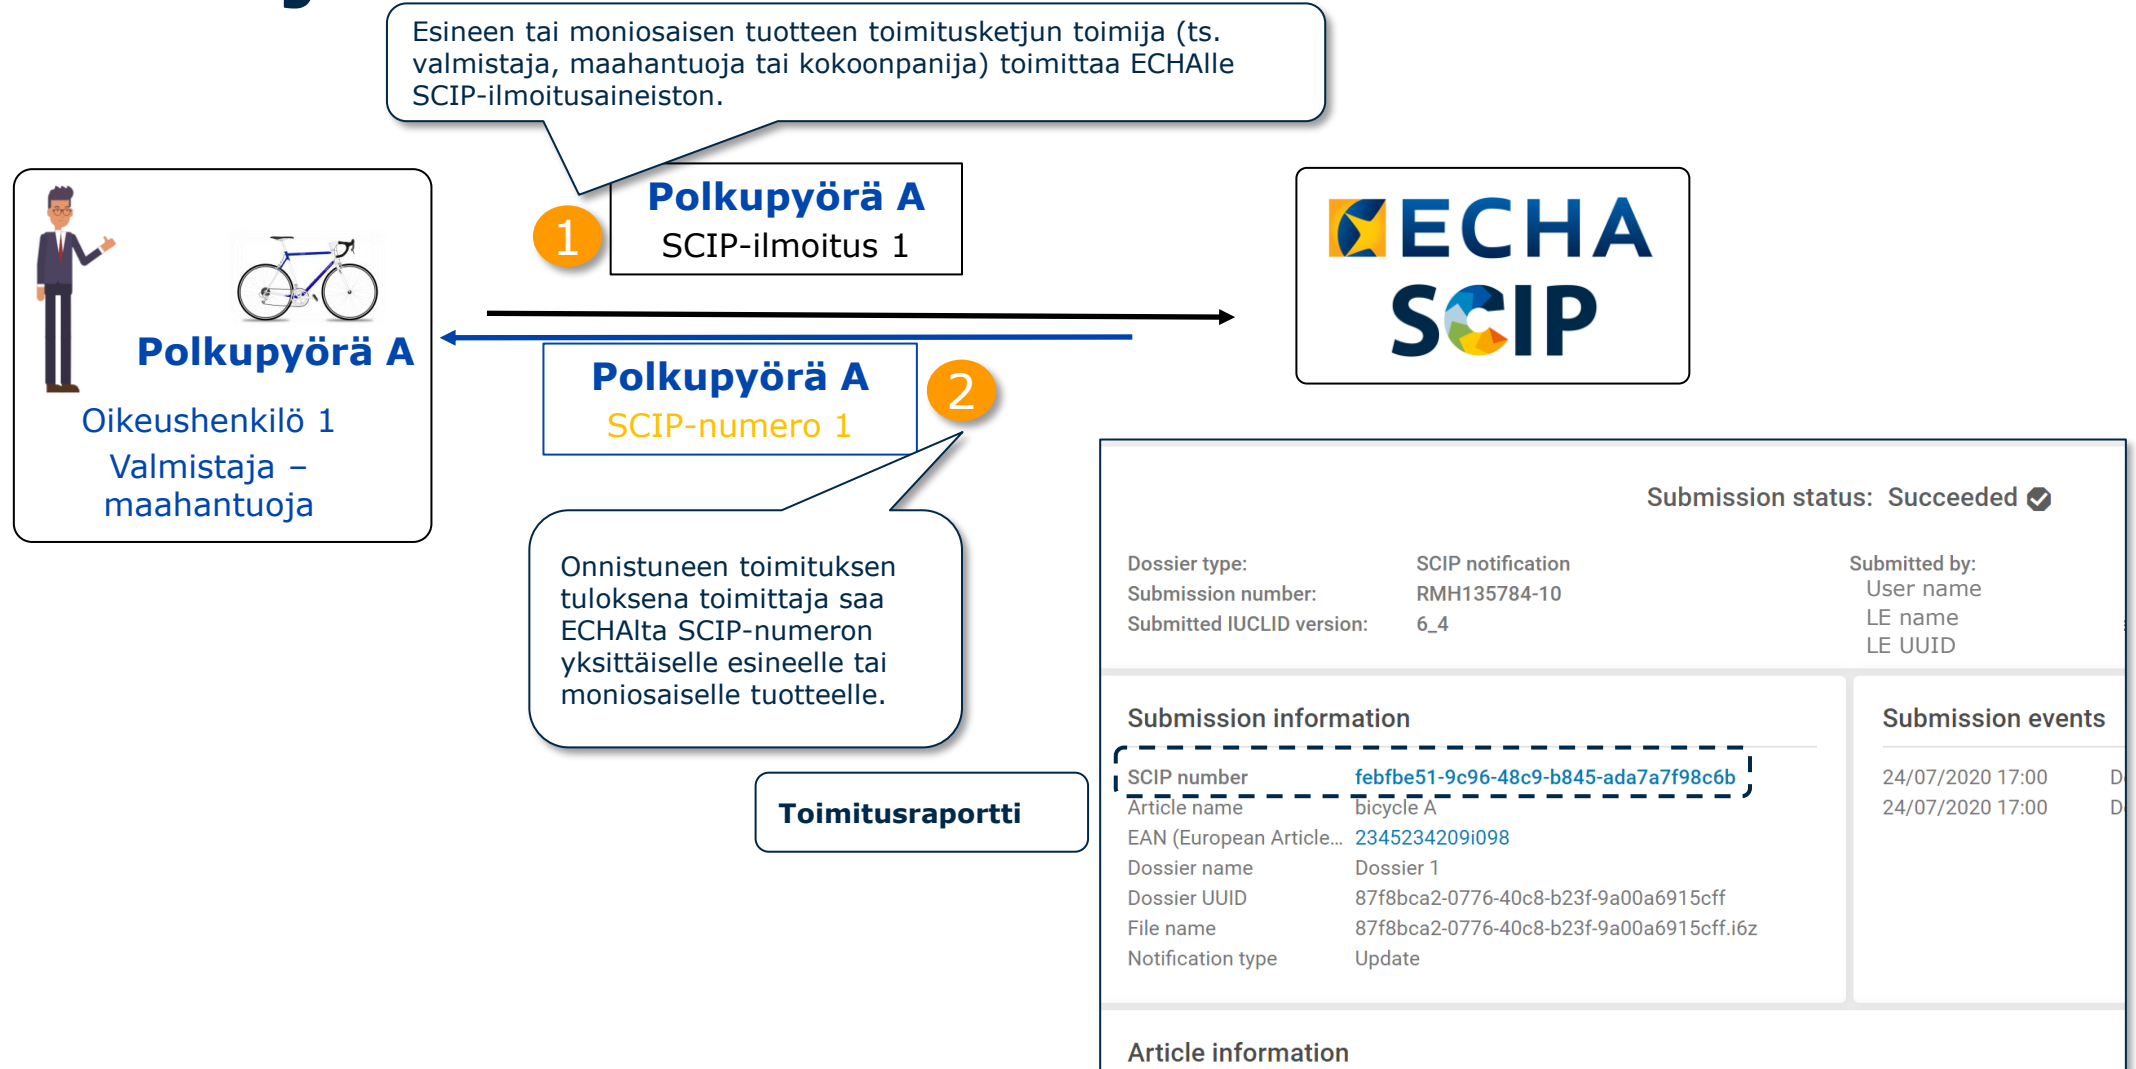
Esineen tai moniosaisen tuotteen toimitusketjun toimija (ts. valmistaja, maahantuoja tai kokoonpanija) toimittaa ECHAlle SCIP-ilmoitusaineiston.

Polkupyörä A
Oikeushenkilö 1
Valmistaja – maahantuoja

1
Polkupyörä A
SCIP-ilmoitus 1

ECHA
SCIP

Polkupyörä A
SCIP-numero 1
2

Onnistuneen toimituksen tuloksena toimittaja saa ECHAlta SCIP-numeron yksittäiselle esineelle tai moniosaiselle tuotteelle.

Toimitusraportti

Submission status: Succeeded

Dossier type: SCIP notification
Submission number: RMH135784-10
Submitted IUCLID version: 6_4

Submitted by:
User name
LE name
LE UUID

Submission information

| | |
|---|---|
| SCIP number | febfbe51-9c96-48c9-b845-ada7a7f98c6b |
| Article name | bicycle A |
| EAN (European Article... | 2345234209i098 |
| Dossier name | Dossier 1 |
| Dossier UUID | 87f8bca2-0776-40c8-b23f-9a00a6915cff |
| File name | 87f8bca2-0776-40c8-b23f-9a00a6915cff.i6z |
| Notification type | Update |

Submission events
24/07/2020 17:00 D
24/07/2020 17:00 D

Article information